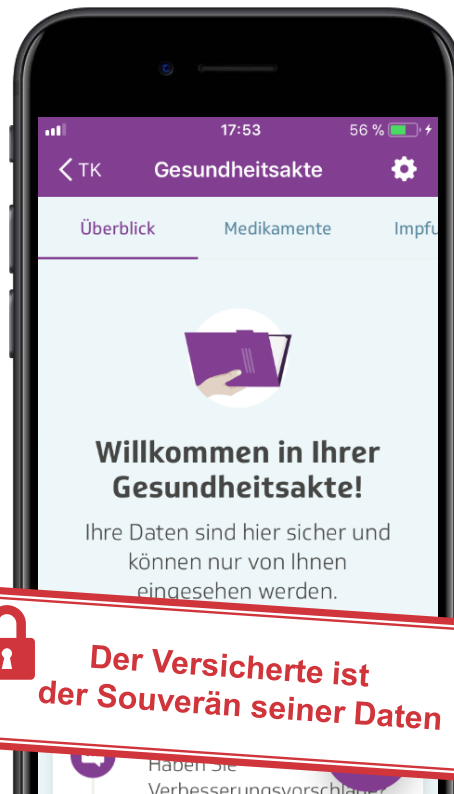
17:53

56 %

TK

Gesundheitsakte

Überblick

Medikamente

Impfu

Willkommen in Ihrer Gesundheitsakte!

Ihre Daten sind hier sicher und können nur von Ihnen eingesehen werden.

Der Versicherte ist der Souverän seiner Daten

Haben Sie Verbesserungsvorschläge?